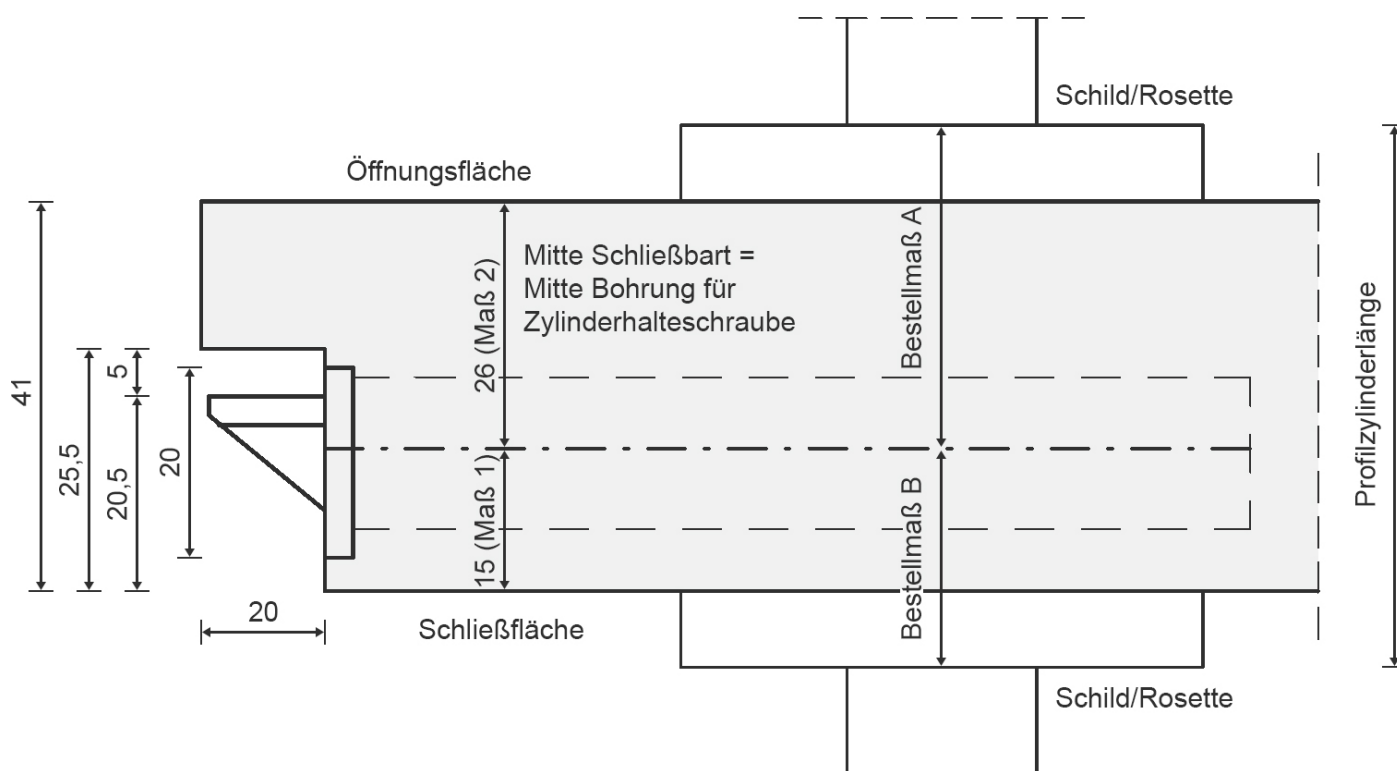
Schild/Rosette

Öffnungsfläche

Mitte Schließbart = Mitte Bohrung für Zylinderhalteschraube

41

25,5

5

20,5

20

26 (Maß 2)

15 (Maß 1)

Bestellmaß A

Bestellmaß B

Profilzylinderlänge

20

Schließfläche

Schild/Rosette